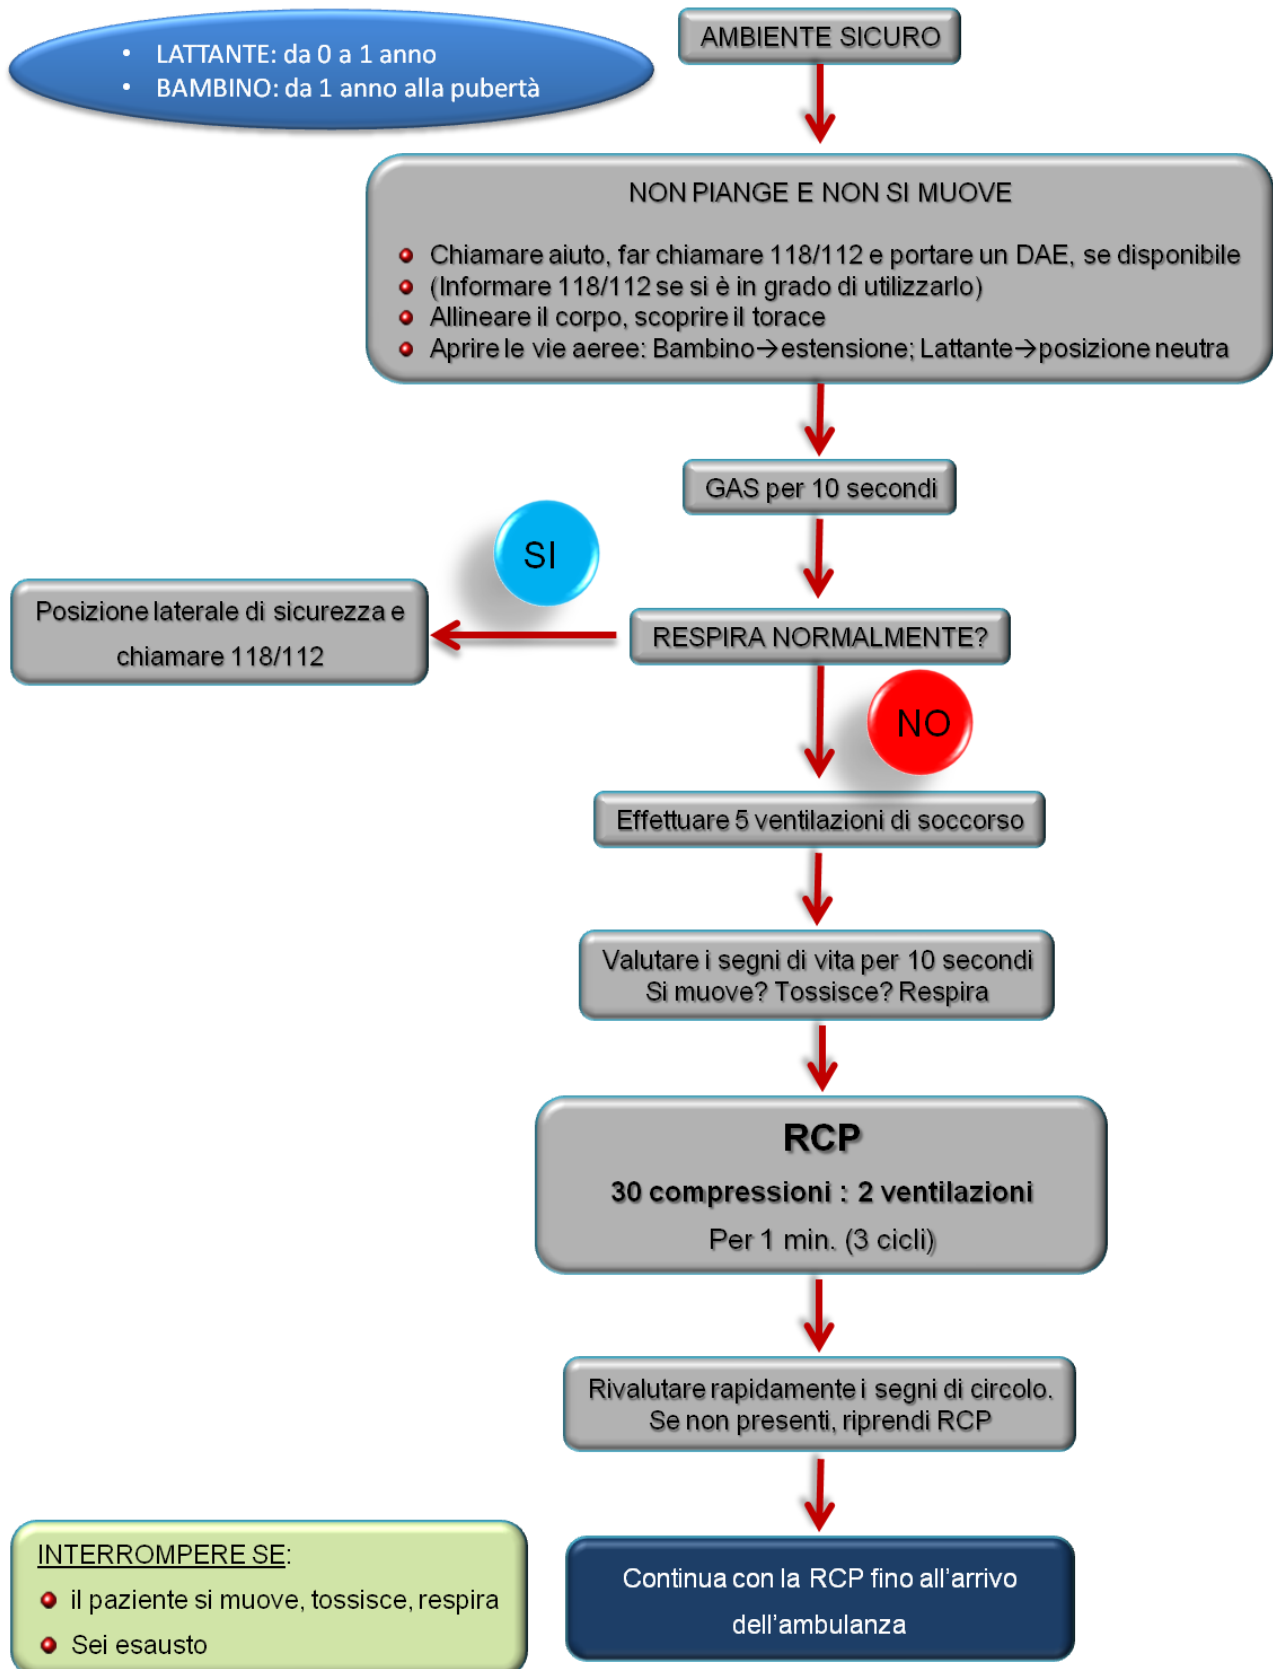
- LATTANTE: da 0 a 1 anno
- BAMBINO: da 1 anno alla pubertà

AMBIENTE SICURO

NON PIANGE E NON SI MUOVE

- Chiamare aiuto, far chiamare 118/112 e portare un DAE, se disponibile
- (Informare 118/112 se si è in grado di utilizzarlo)
- Allineare il corpo, scoprire il torace
- Aprire le vie aeree: Bambino→estensione; Lattante→posizione neutra

GAS per 10 secondi

SI

Posizione laterale di sicurezza e chiamare 118/112

RESPIRA NORMALMENTE?

NO

Effettuare 5 ventilazioni di soccorso

Valutare i segni di vita per 10 secondi
Si muove? Tossisce? Respira

RCP
30 compressioni : 2 ventilazioni
Per 1 min. (3 cicli)

Rivalutare rapidamente i segni di circolo.
Se non presenti, riprendi RCP

INTERROMPERE SE:
- il paziente si muove, tossisce, respira
- Sei esausto

Continua con la RCP fino all'arrivo dell'ambulanza